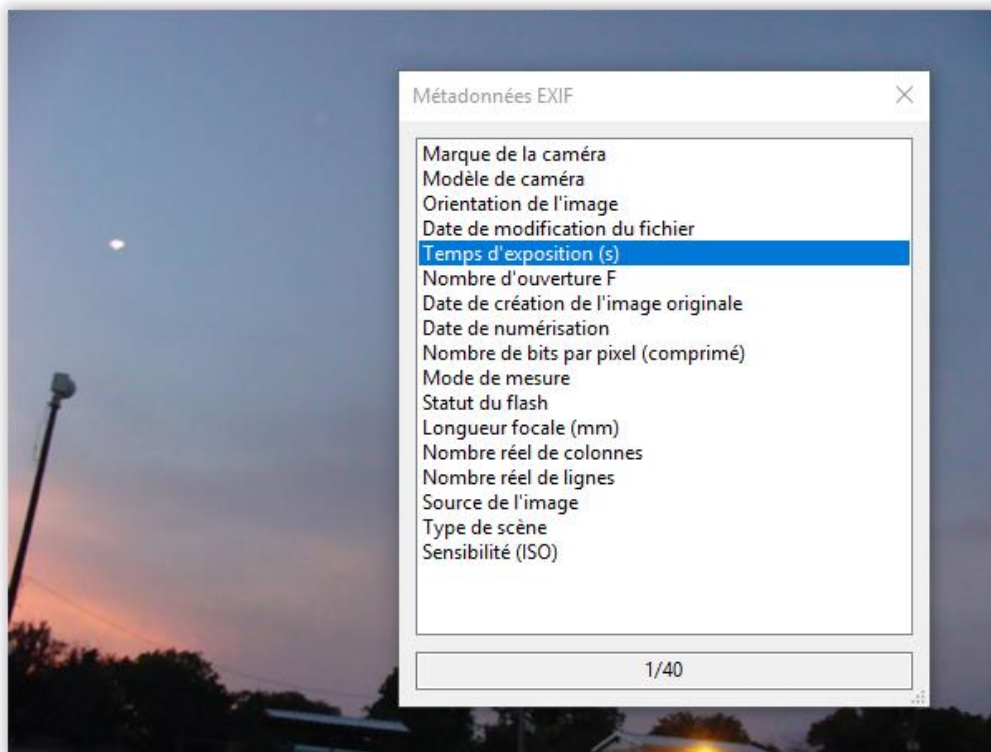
Métadonnées EXIF

Marque de la caméra
Modèle de caméra
Orientation de l'image
Date de modification du fichier
Temps d'exposition (s)
Nombre d'ouverture F
Date de création de l'image originale
Date de numérisation
Nombre de bits par pixel (comprimé)
Mode de mesure
Statut du flash
Longueur focale (mm)
Nombre réel de colonnes
Nombre réel de lignes
Source de l'image
Type de scène
Sensibilité (ISO)

1/40